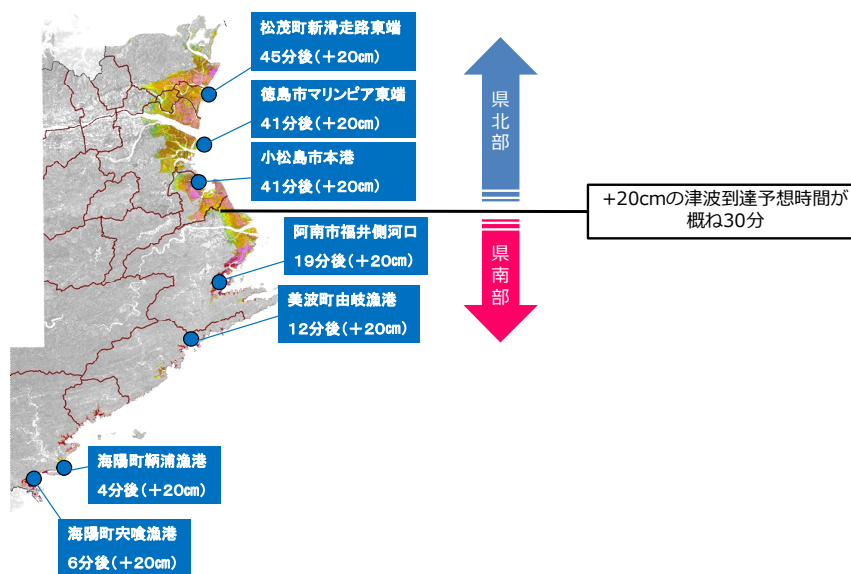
松茂町新滑走路東端
45分後（＋20㎝）

徳島市マリンピア東端
41分後（＋20㎝）

小松島市本港
41分後（＋20㎝）

阿南市福井側河口
19分後（＋20㎝）

美波町由岐漁港
12分後（＋20㎝）

海陽町鞆浦漁港
4分後（＋20㎝）

海陽町宍喰漁港
6分後（＋20㎝）

県北部

県南部

+20cmの津波到達予想時間が概ね30分